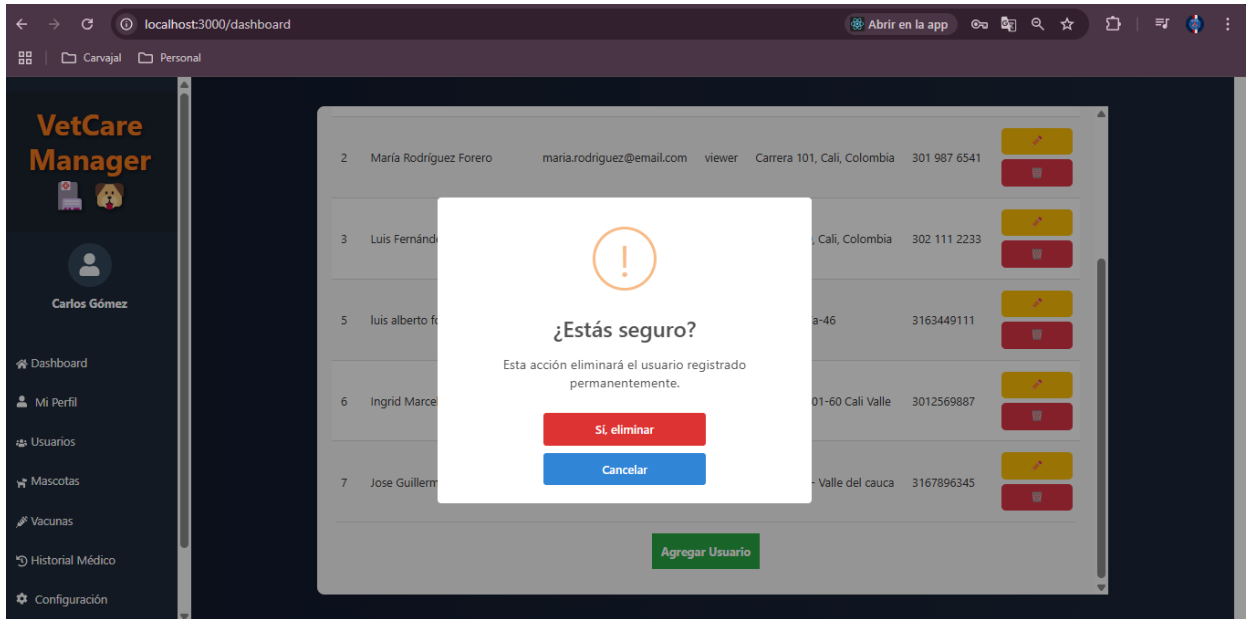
localhost:3000/dashboard

Abrir en la app

Carvajal Personal

VetCare Manager

Carlos Gómez

Dashboard
Mi Perfil
Usuarios
Mascotas
Vacunas
Historial Médico
Configuración

| | | | | | | |
|---|---|---|---|---|---|---|
| 2 | María Rodríguez Forero | maria.rodriguez@email.com | viewer | Carrera 101, Cali, Colombia | 301 987 6541 | |
| 3 | Luis Fernánd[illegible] | | | , Cali, Colombia | 302 111 2233 | |
| 5 | luis alberto fo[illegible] | | | a-46 | 3163449111 | |
| 6 | Ingrid Marce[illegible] | | | 01-60 Cali Valle | 3012569887 | |
| 7 | Jose Guillerm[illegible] | | | - Valle del cauca | 3167896345 | |

Agregar Usuario

!

¿Estás seguro?

Esta acción eliminará el usuario registrado permanentemente.

Sí, eliminar

Cancelar